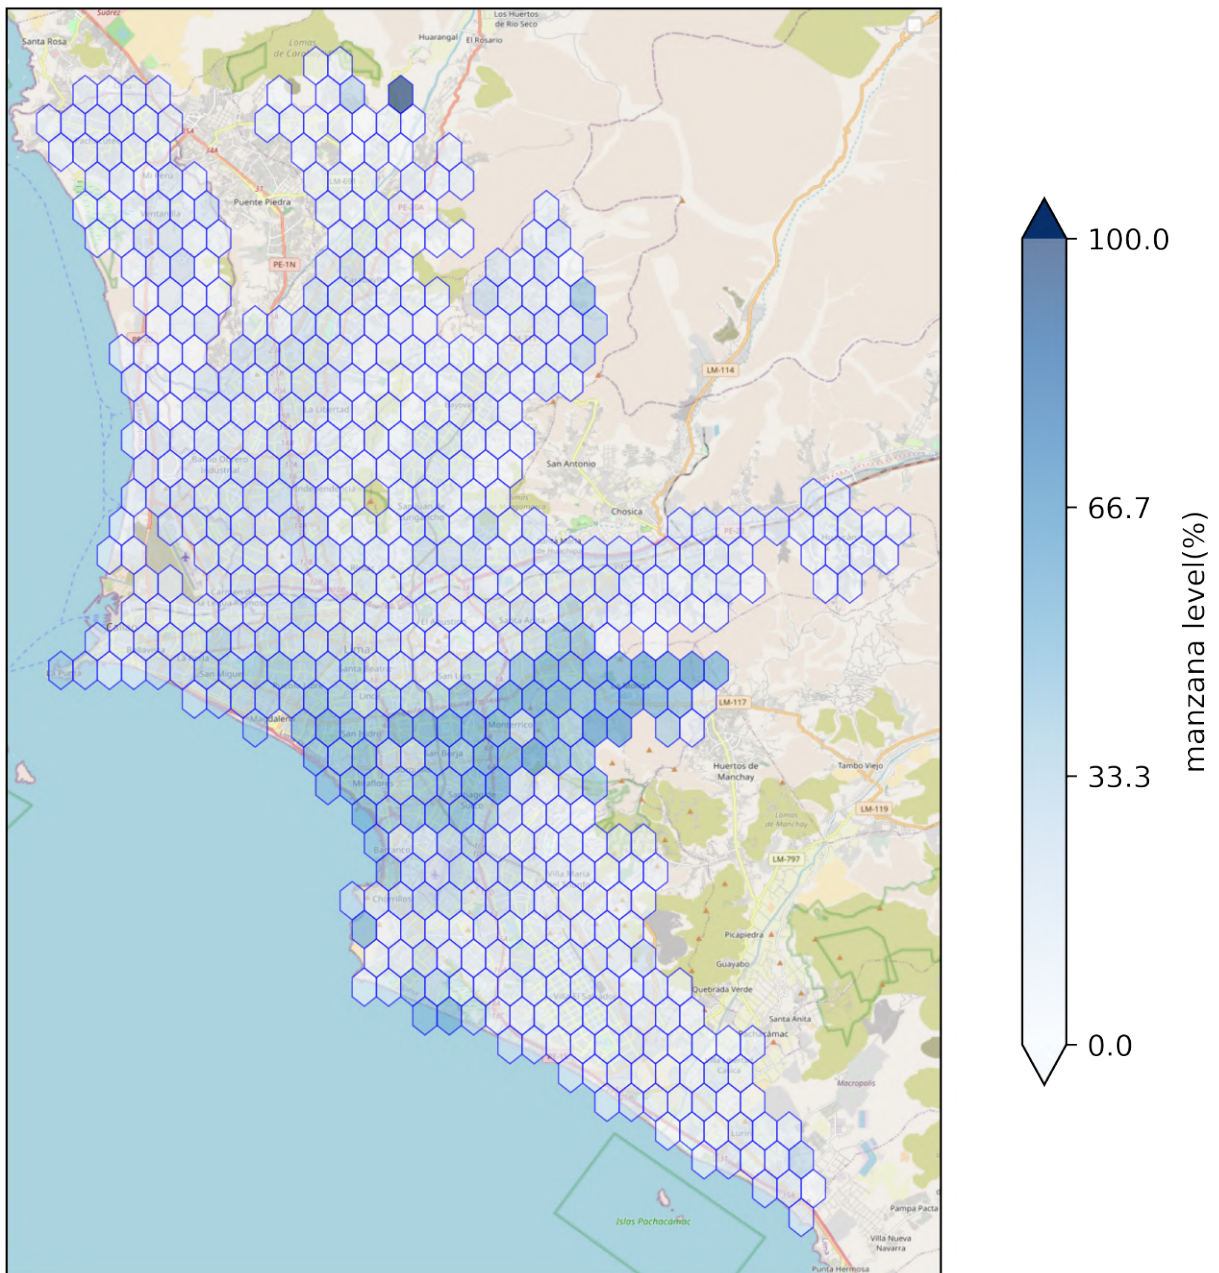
Santa Rosa
Huarangal
El Rosario
Los Huertos de Rio Seco
Lomas de Carabayllo
Puente Piedra
PE-1N
LM-114
San Antonio
Chosica
Huertos de Manchay
Tambo Viejo
LM-117
LM-119
LM-797
Picapiedra
Guayabo
Quebrada Verde
Santa Anita
Pachacámac
Macropolis
Islas Pachacamac
Pampa Pacta
Villa Nueva Navarra
Punta Hermosa
Lima
San Isidro
Miraflores
Barranco
Chorrillos
Villa María
Monterrico
Magdalena
San Miguel
La Punta
Callao

100.0
66.7
33.3
0.0
manzana level(%)